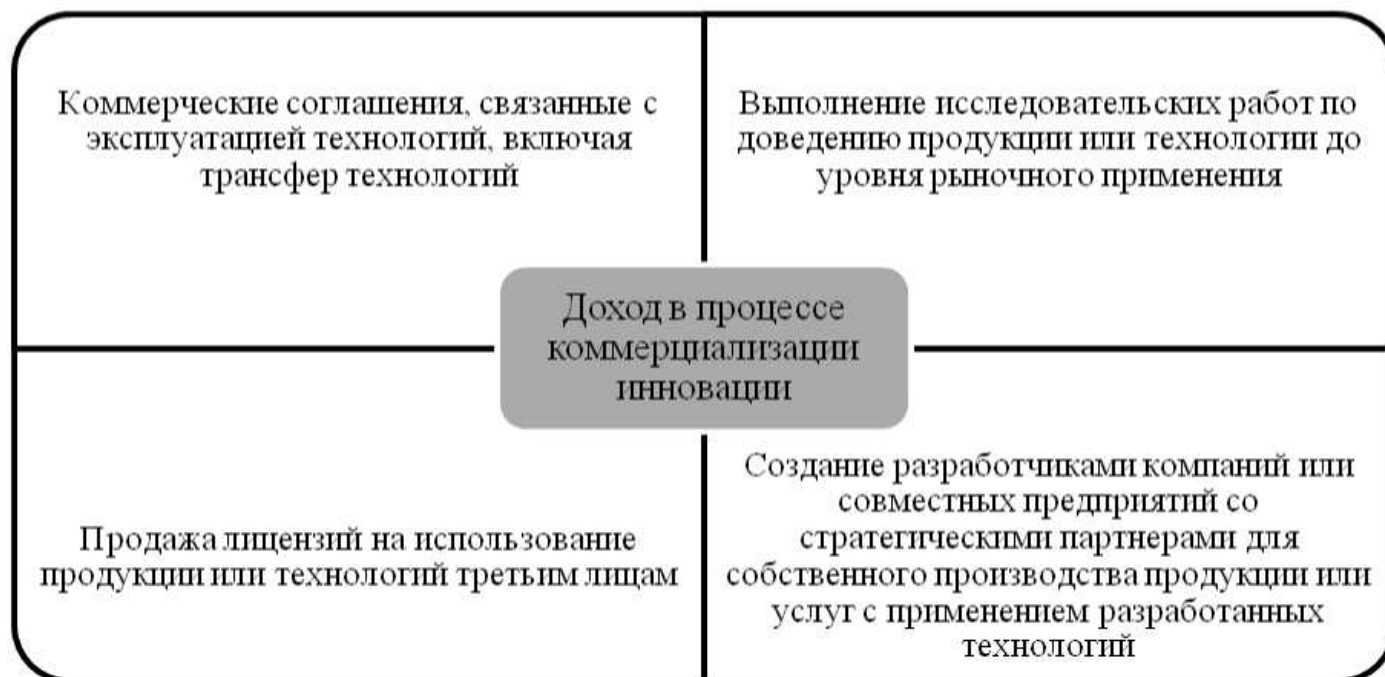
Коммерческие соглашения, связанные с эксплуатацией технологий, включая трансфер технологий

Выполнение исследовательских работ по доведению продукции или технологии до уровня рыночного применения

Доход в процессе коммерциализации инновации

Продажа лицензий на использование продукции или технологий третьим лицам

Создание разработчиками компаний или совместных предприятий со стратегическими партнерами для собственного производства продукции или услуг с применением разработанных технологий